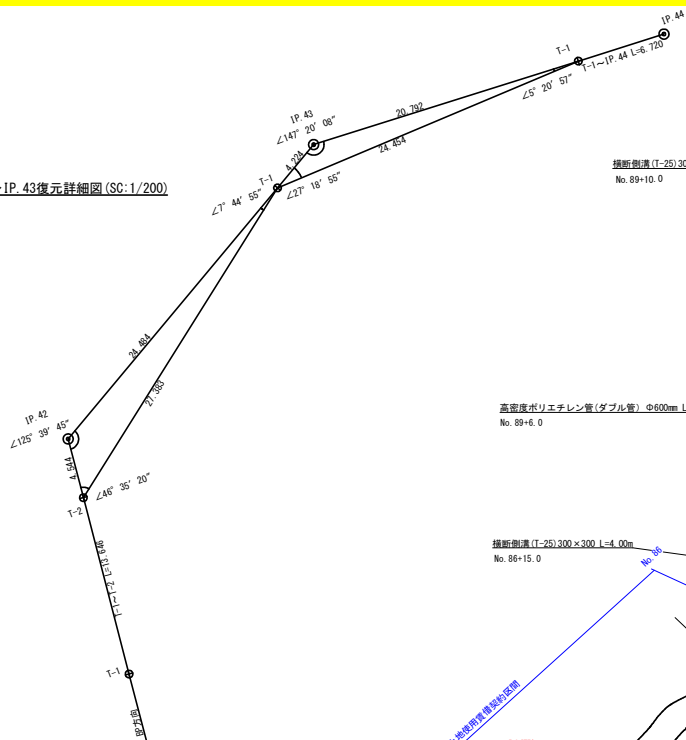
IP.44

T-1

T-1～IP.44 L=6.720

∠5° 20′ 57″

IP.43
∠147° 20′ 08″

20.792

24.454

4.224

T-1

∠7° 44′ 55″

∠27° 18′ 55″

-IP.43復元詳細図(SC:1/200)

横断側溝(T-25)30
No.89+10.0

24.484

27.383

IP.42
∠125° 39′ 45″

4.544

∠46° 35′ 20″

T-2

T-1～T-2 L=13.646

T-1

高密度ポリエチレン管(ダブル管) Φ600mm L
No.89+6.0

横断側溝(T-25)300×300 L=4.00m
No.86+15.0

No.86

地使用貸借契約区間

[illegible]方向